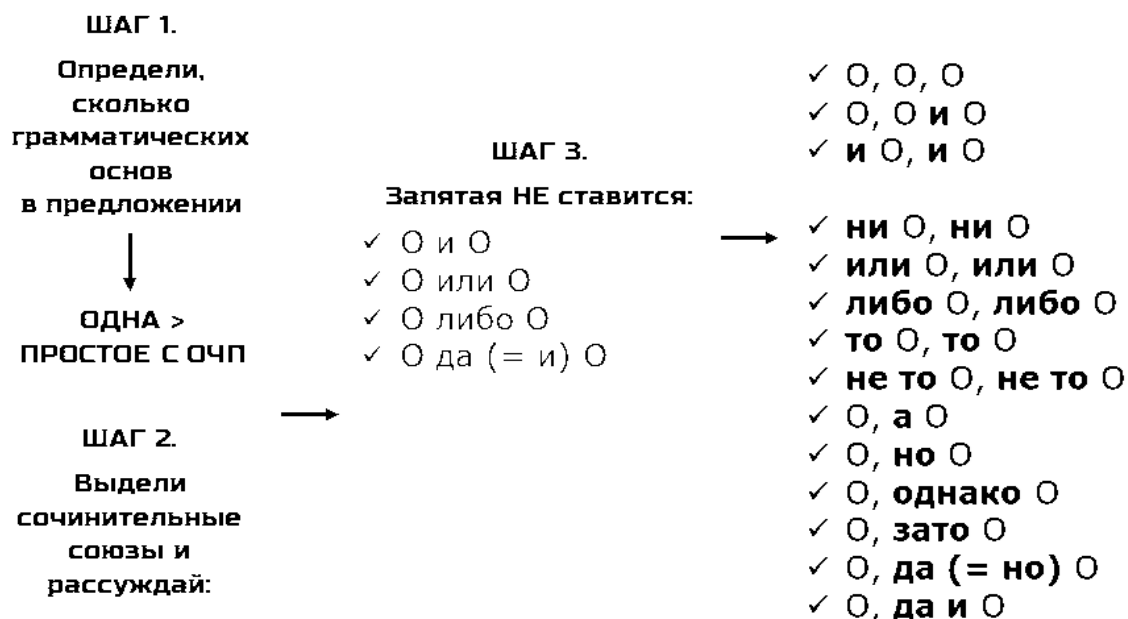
ШАГ 1.

Определи, сколько грамматических основ в предложении

ОДНА > ПРОСТОЕ С ОЧП

ШАГ 2.

Выдели сочинительные союзы и рассуждай:

ШАГ 3.

Запятая НЕ ставится:

✓ О и О
✓ О или О
✓ О либо О
✓ О да (= и) О

✓ О, О, О
✓ О, О и О
✓ и О, и О

✓ ни О, ни О
✓ или О, или О
✓ либо О, либо О
✓ то О, то О
✓ не то О, не то О
✓ О, а О
✓ О, но О
✓ О, однако О
✓ О, зато О
✓ О, да (= но) О
✓ О, да и О